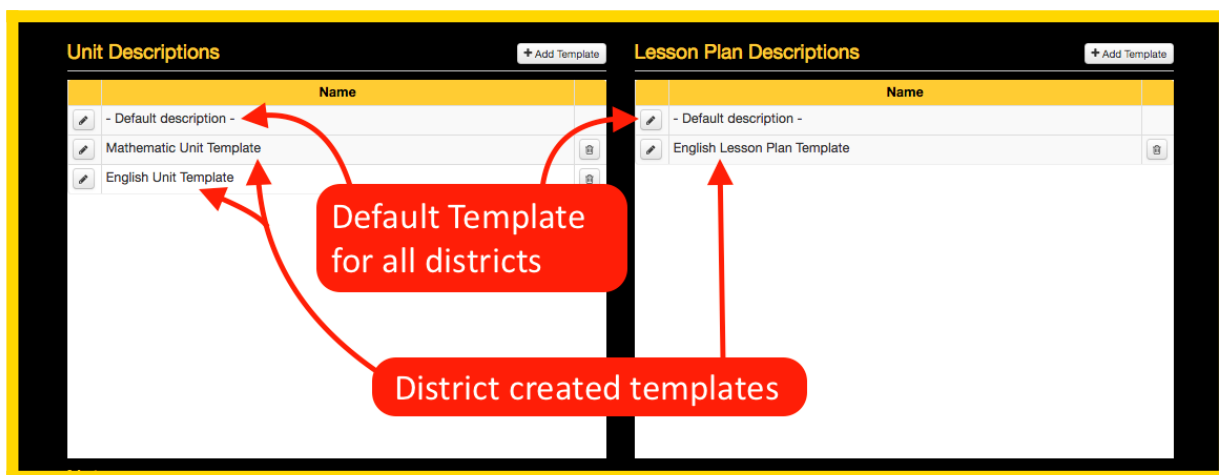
Unit Descriptions

+ Add Template

| | Name | |
|---|---|---|
| | - Default description - | |
| | Mathematic Unit Template | |
| | English Unit Template | |

Lesson Plan Descriptions

+ Add Template

| | Name | |
|---|---|---|
| | - Default description - | |
| | English Lesson Plan Template | |

Default Template for all districts

District created templates